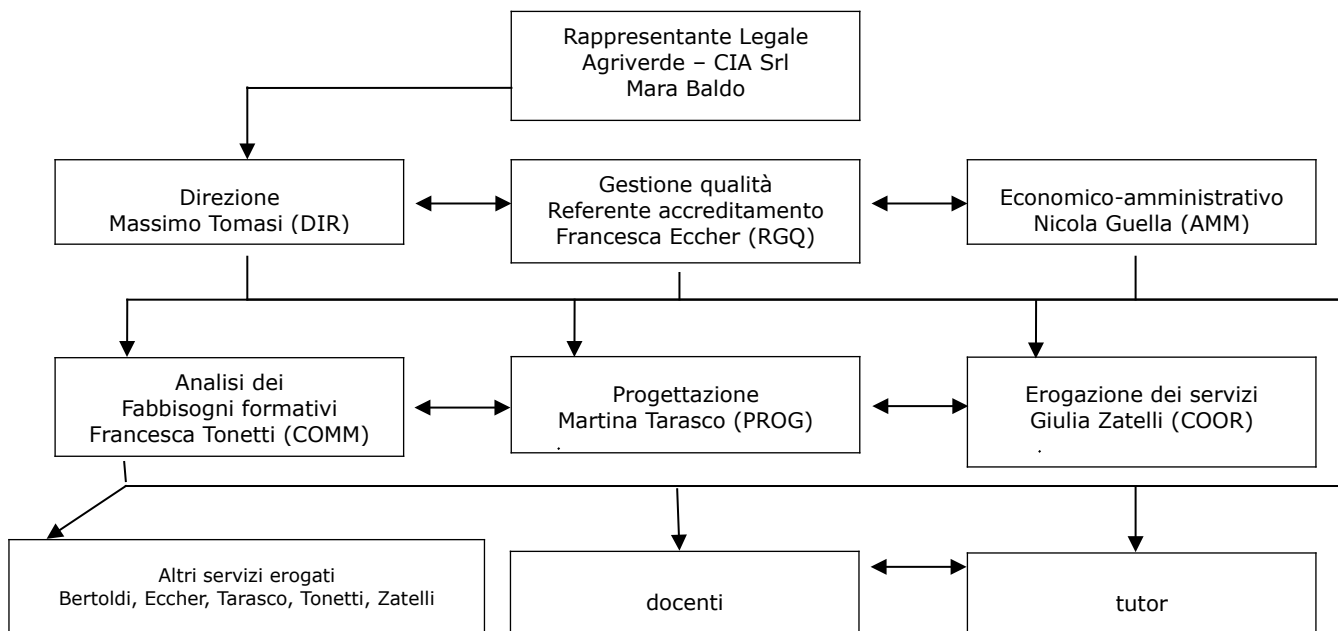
Rappresentante Legale
Agriverde – CIA Srl
Mara Baldo

Direzione
Massimo Tomasi (DIR)

Gestione qualità
Referente accreditamento
Francesca Eccher (RGQ)

Economico-amministrativo
Nicola Guella (AMM)

Analisi dei
Fabbisogni formativi
Francesca Tonetti (COMM)

Progettazione
Martina Tarasco (PROG)

Erogazione dei servizi
Giulia Zatelli (COOR)

Altri servizi erogati
Bertoldi, Eccher, Tarasco, Tonetti, Zatelli

docenti

tutor